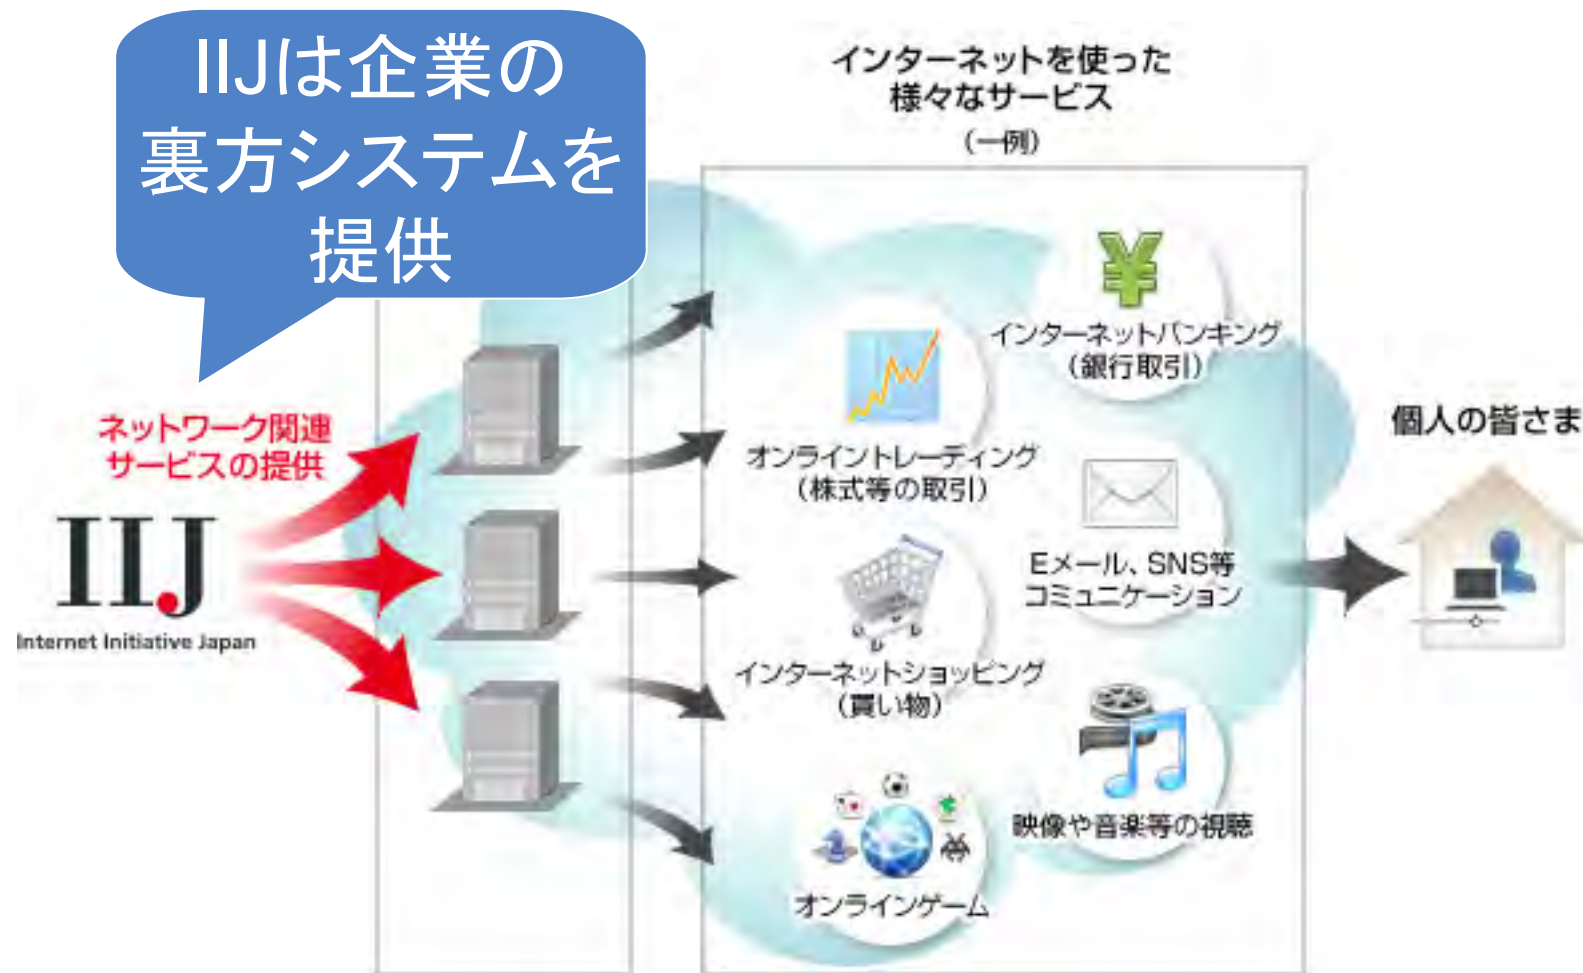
IIJは企業の裏方システムを提供

インターネットを使った様々なサービス
(一例)

ネットワーク関連サービスの提供

IIJ
Internet Initiative Japan

インターネットバンキング
(銀行取引)

オンライントレーディング
(株式等の取引)

Eメール、SNS等
コミュニケーション

インターネットショッピング
(買い物)

映像や音楽等の視聴

オンラインゲーム

個人の皆さま